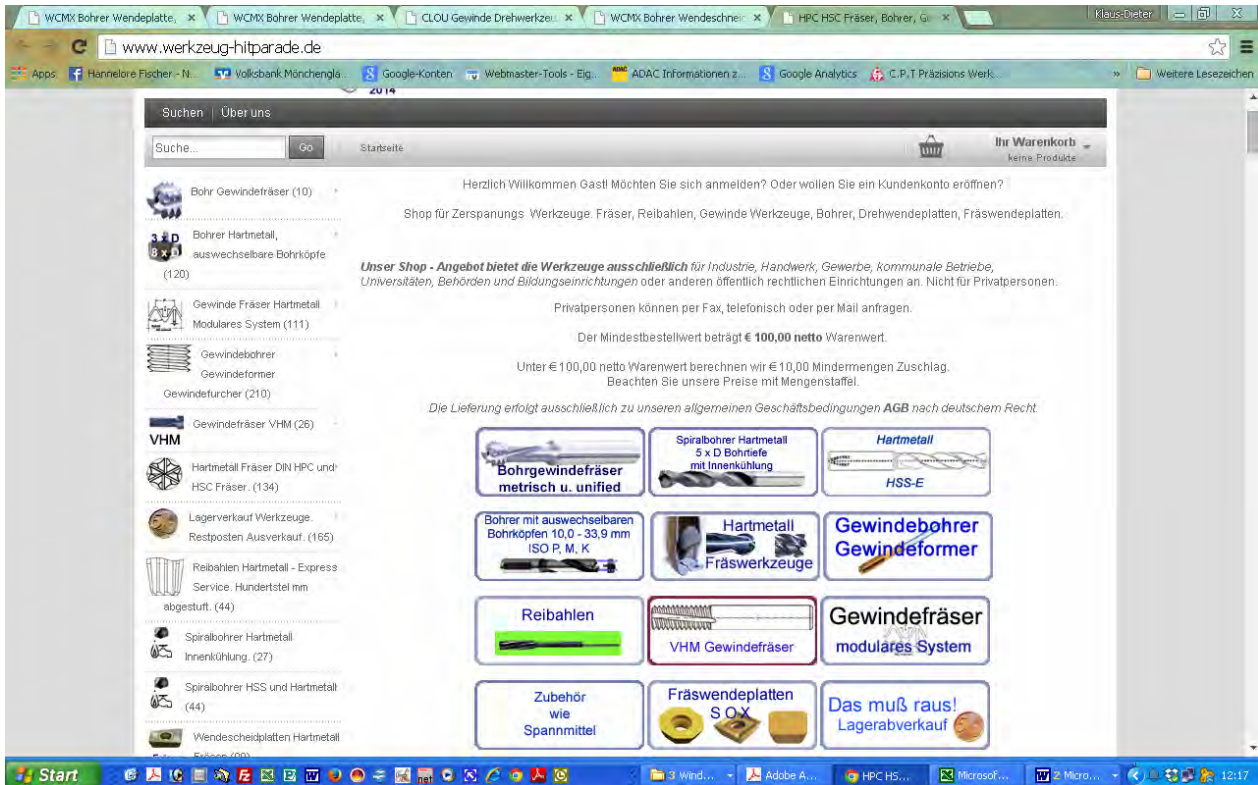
WCMX Bohrer Wendeplatte, × WCMX Bohrer Wendeplatte, × CLOU Gewinde Drehwerkzeu × WCMX Bohrer Wendeschnei × HPC HSC Fräser, Bohrer, Ge × Klaus-Dieter

www.werkzeug-hitparade.de

Apps Hannelore Fischer - N... Volksbank Mönchengla... Google-Konten Webmaster-Tools - Eig... ADAC Informationen z... Google Analytics C.P.T Präzisions Werk... » Weitere Lesezeichen

2014

Suchen | Über uns

Suche... Go Startseite Ihr Warenkorb keine Produkte

Bohr Gewindefräser (10)

Bohrer Hartmetall, auswechselbare Bohrköpfe (120)

Gewinde Fräser Hartmetall Modulares System (111)

Gewindebohrer Gewindeformer Gewindefurcher (210)

Gewindefräser VHM (26)

VHM

Hartmetall Fräser DIN HPC und HSC Fräser. (134)

Lagerverkauf Werkzeuge. Restposten Ausverkauf. (165)

Reibahlen Hartmetall - Express Service. Hundertstel mm abgestuft. (44)

Spiralbohrer Hartmetall Innenkühlung. (27)

Spiralbohrer HSS und Hartmetall (44)

Wendescheidplatten Hartmetall

Herzlich Willkommen Gast! Möchten Sie sich anmelden? Oder wollen Sie ein Kundenkonto eröffnen?

Shop für Zerspanungs Werkzeuge. Fräser, Reibahlen, Gewinde Werkzeuge, Bohrer, Drehwendeplatten, Fräswendeplatten.

Unser Shop - Angebot bietet die Werkzeuge ausschließlich für Industrie, Handwerk, Gewerbe, kommunale Betriebe, Universitäten, Behörden und Bildungseinrichtungen oder anderen öffentlich rechtlichen Einrichtungen an. Nicht für Privatpersonen.

Privatpersonen können per Fax, telefonisch oder per Mail anfragen.

Der Mindestbestellwert beträgt € 100,00 netto Warenwert.

Unter € 100,00 netto Warenwert berechnen wir € 10,00 Mindermengen Zuschlag. Beachten Sie unsere Preise mit Mengenstaffel.

Die Lieferung erfolgt ausschließlich zu unseren allgemeinen Geschäftsbedingungen AGB nach deutschem Recht.

Bohrgewindefräser metrisch u. unified

Spiralbohrer Hartmetall 5 x D Bohrtiefe mit Innenkühlung

Hartmetall HSS-E

Bohrer mit auswechselbaren Bohrköpfen 10,0 - 33,9 mm ISO P, M, K

Hartmetall Fräswerkzeuge

Gewindebohrer Gewindeformer

Reibahlen

VHM Gewindefräser

Gewindefräser modulares System

Zubehör wie Spannmittel

Fräswendeplatten SOX

Das muß raus! Lagerabverkauf

Start 3 Wind... Adobe A... HPC HS... Microsof... 2 Micro... 12:17